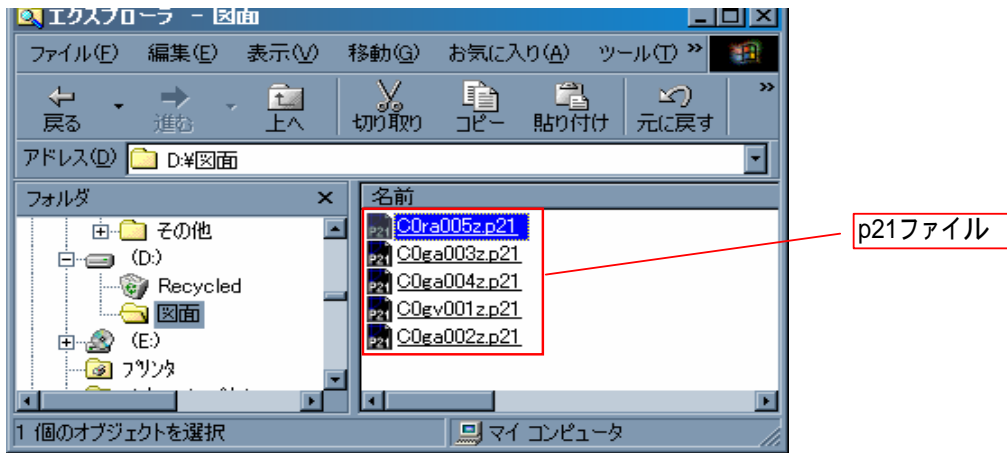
エクスプローラ - 図面

ファイル(F) 編集(E) 表示(V) 移動(G) お気に入り(A) ツール(T) »

戻る 進む 上へ 切り取り コピー 貼り付け 元に戻す »

アドレス(D) D:¥図面

フォルダ ×

その他
(D:)
Recycled
図面
(E:)
プリンタ

名前
C0ra005z.p21
C0ga003z.p21
C0ga004z.p21
C0gv001z.p21
C0ga002z.p21

p21ファイル

1 個のオブジェクトを選択

マイ コンピュータ